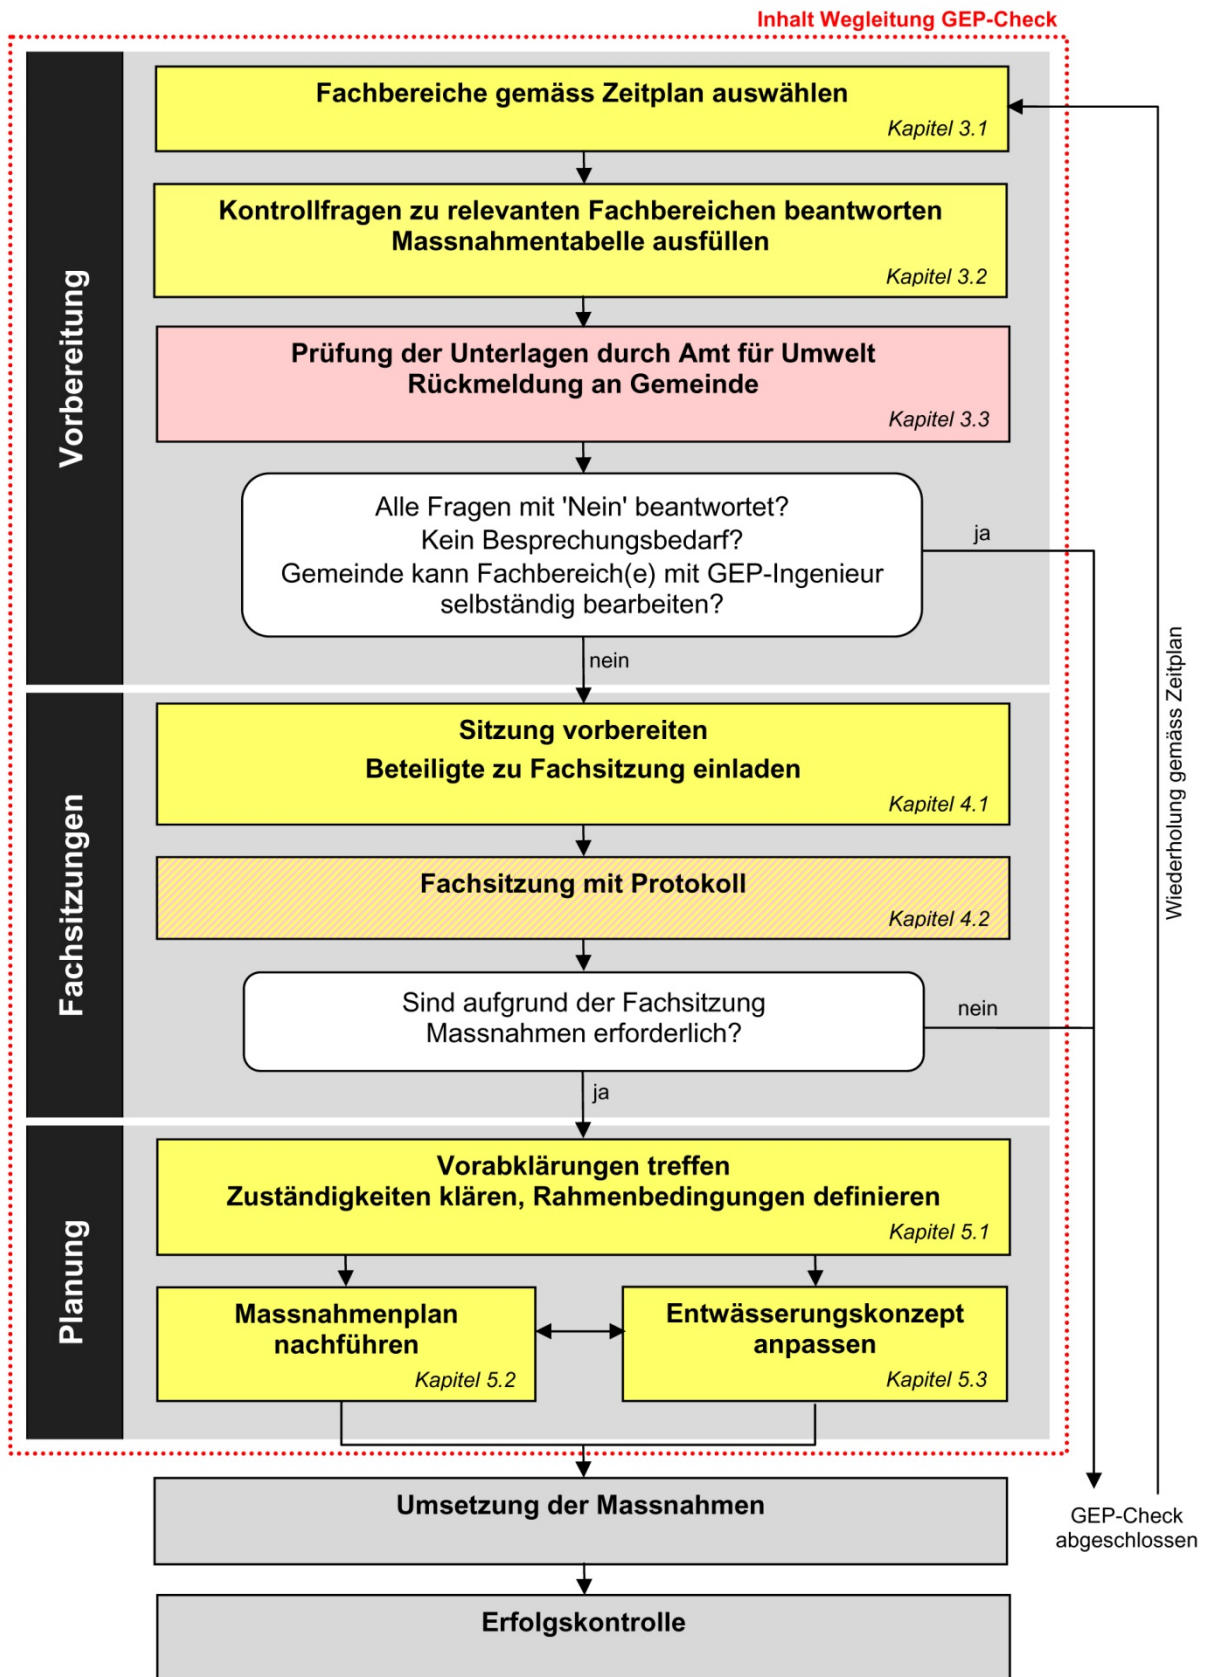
Inhalt Wegleitung GEP-Check

Vorbereitung

Fachbereiche gemäss Zeitplan auswählen
Kapitel 3.1

Kontrollfragen zu relevanten Fachbereichen beantworten
Massnahmentabelle ausfüllen
Kapitel 3.2

Prüfung der Unterlagen durch Amt für Umwelt
Rückmeldung an Gemeinde
Kapitel 3.3

Alle Fragen mit 'Nein' beantwortet?
Kein Besprechungsbedarf?
Gemeinde kann Fachbereich(e) mit GEP-Ingenieur selbständig bearbeiten?

ja

nein

Fachsitzungen

Sitzung vorbereiten
Beteiligte zu Fachsitzung einladen
Kapitel 4.1

Fachsitzung mit Protokoll
Kapitel 4.2

Sind aufgrund der Fachsitzung Massnahmen erforderlich?

nein

ja

Planung

Vorabklärungen treffen
Zuständigkeiten klären, Rahmenbedingungen definieren
Kapitel 5.1

Massnahmenplan nachführen
Kapitel 5.2

Entwässerungskonzept anpassen
Kapitel 5.3

Wiederholung gemäss Zeitplan

Umsetzung der Massnahmen

GEP-Check abgeschlossen

Erfolgskontrolle